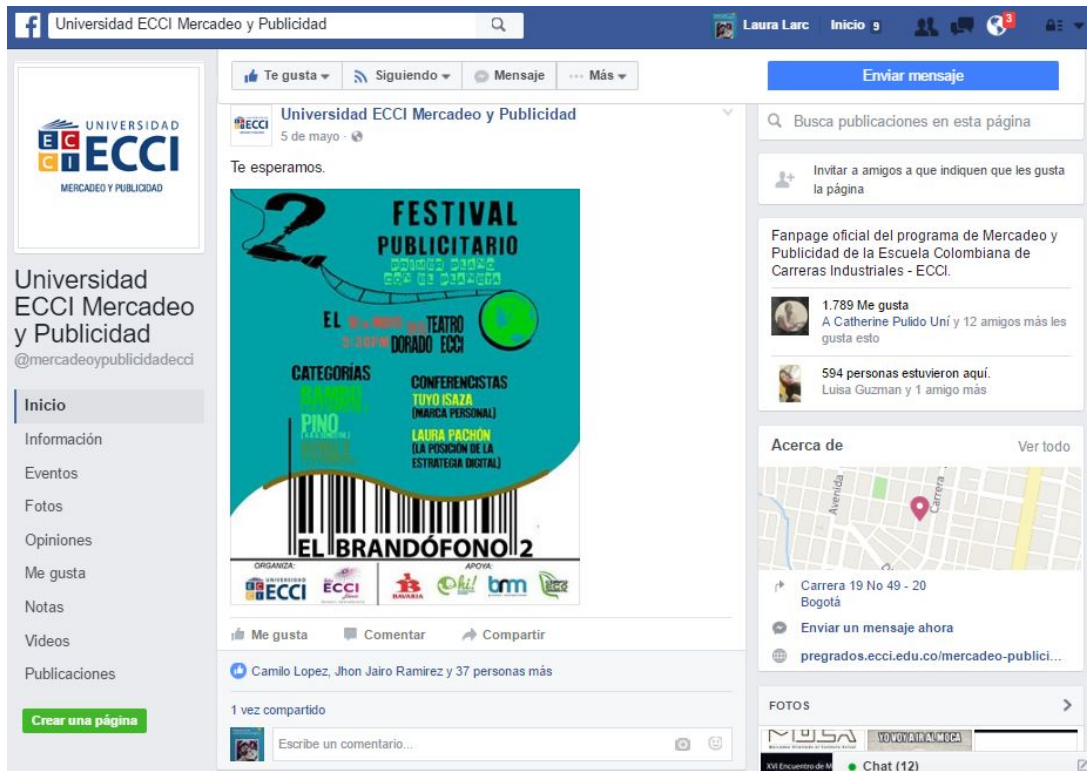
Universidad ECCI Mercadeo y Publicidad

Laura Larc Inicio 9 3

UNIVERSIDAD ECCI MERCADEO Y PUBLICIDAD

Universidad ECCI Mercadeo y Publicidad
@mercadeoypublicidadecci

Inicio
Información
Eventos
Fotos
Opiniones
Me gusta
Notas
Videos
Publicaciones

Crear una página

Te gusta Siguiendo Mensaje Más

Universidad ECCI Mercadeo y Publicidad
5 de mayo

Te esperamos.

FESTIVAL PUBLICITARIO
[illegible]
EL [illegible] TEATRO DORADO ECCI
CATEGORIAS
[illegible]
PINO
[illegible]
CONFERENCISTAS
TUYO ISAZA
(MARCA PERSONAL)
LAURA PACHÓN
(LA POSICIÓN DE LA ESTRATEGIA DIGITAL)
EL BRANDÓFONO 2
ORGANIZA: ECCI ECCI
APOYA: BAVARIA Oh! bm

Me gusta Comentar Compartir

Camilo Lopez, Jhon Jairo Ramirez y 37 personas más

1 vez compartido

Escribe un comentario...

Enviar mensaje

Busca publicaciones en esta página

Invitar a amigos a que indiquen que les gusta la página

Fanpage oficial del programa de Mercadeo y Publicidad de la Escuela Colombiana de Carreras Industriales - ECCI.

1.789 Me gusta
A Catherine Pulido Uní y 12 amigos más les gusta esto

594 personas estuvieron aquí.
Luisa Guzman y 1 amigo más

Acerca de Ver todo

Avenida Carrera

Carrera 19 No 49 - 20
Bogotá

Enviar un mensaje ahora

pregrados.ecci.edu.co/mercadeo-publici...

FOTOS

MUSA YO VOY A IR AL MOCA
XVI Encuentro de M

Chat (12)